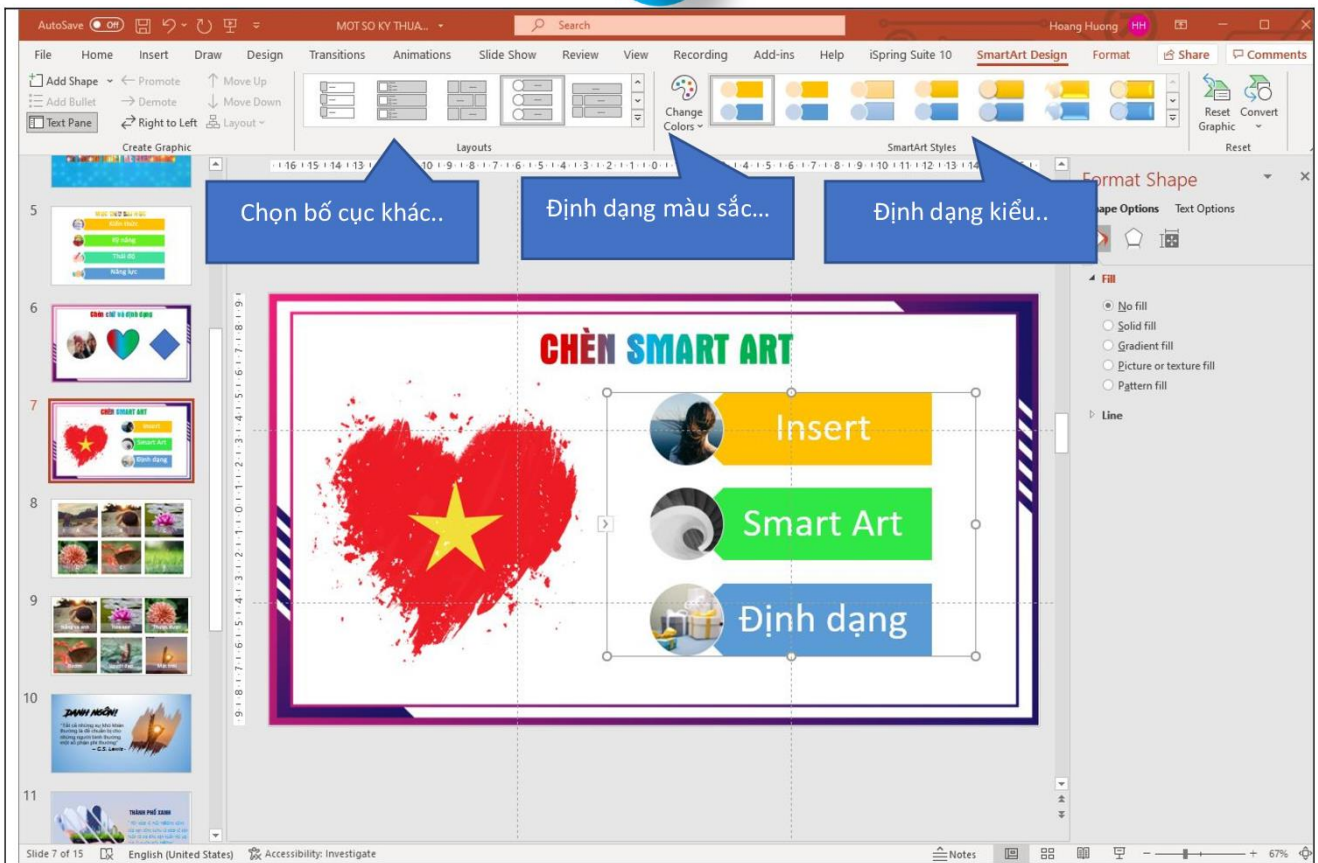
AutoSave Off MOT SO KY THUA... Search Hoang Huong HH

File Home Insert Draw Design Transitions Animations Slide Show Review View Recording Add-ins Help iSpring Suite 10 SmartArt Design Format Share Comments

Add Shape Promote Move Up Add Bullet Demote Move Down Text Pane Right to Left Layout Create Graphic

Layouts

Change Colors

SmartArt Styles

Reset Graphic Convert Reset

Chọn bố cục khác..

Định dạng màu sắc...

Định dạng kiểu..

Format Shape

Shape Options Text Options

Fill

No fill
Solid fill
Gradient fill
Picture or texture fill
Pattern fill

Line

5 Kiến thức Kỹ năng Thái độ Năng lực

6 Chèn chữ và định dạng

7 CHÈN SMART ART Insert Smart Art Định dạng

8

9

10 DANH NGÔN!

11 THÀNH PHỐ XANH

CHÈN SMART ART

Insert

Smart Art

Định dạng

Slide 7 of 15 English (United States) Accessibility: Investigate Notes 67%